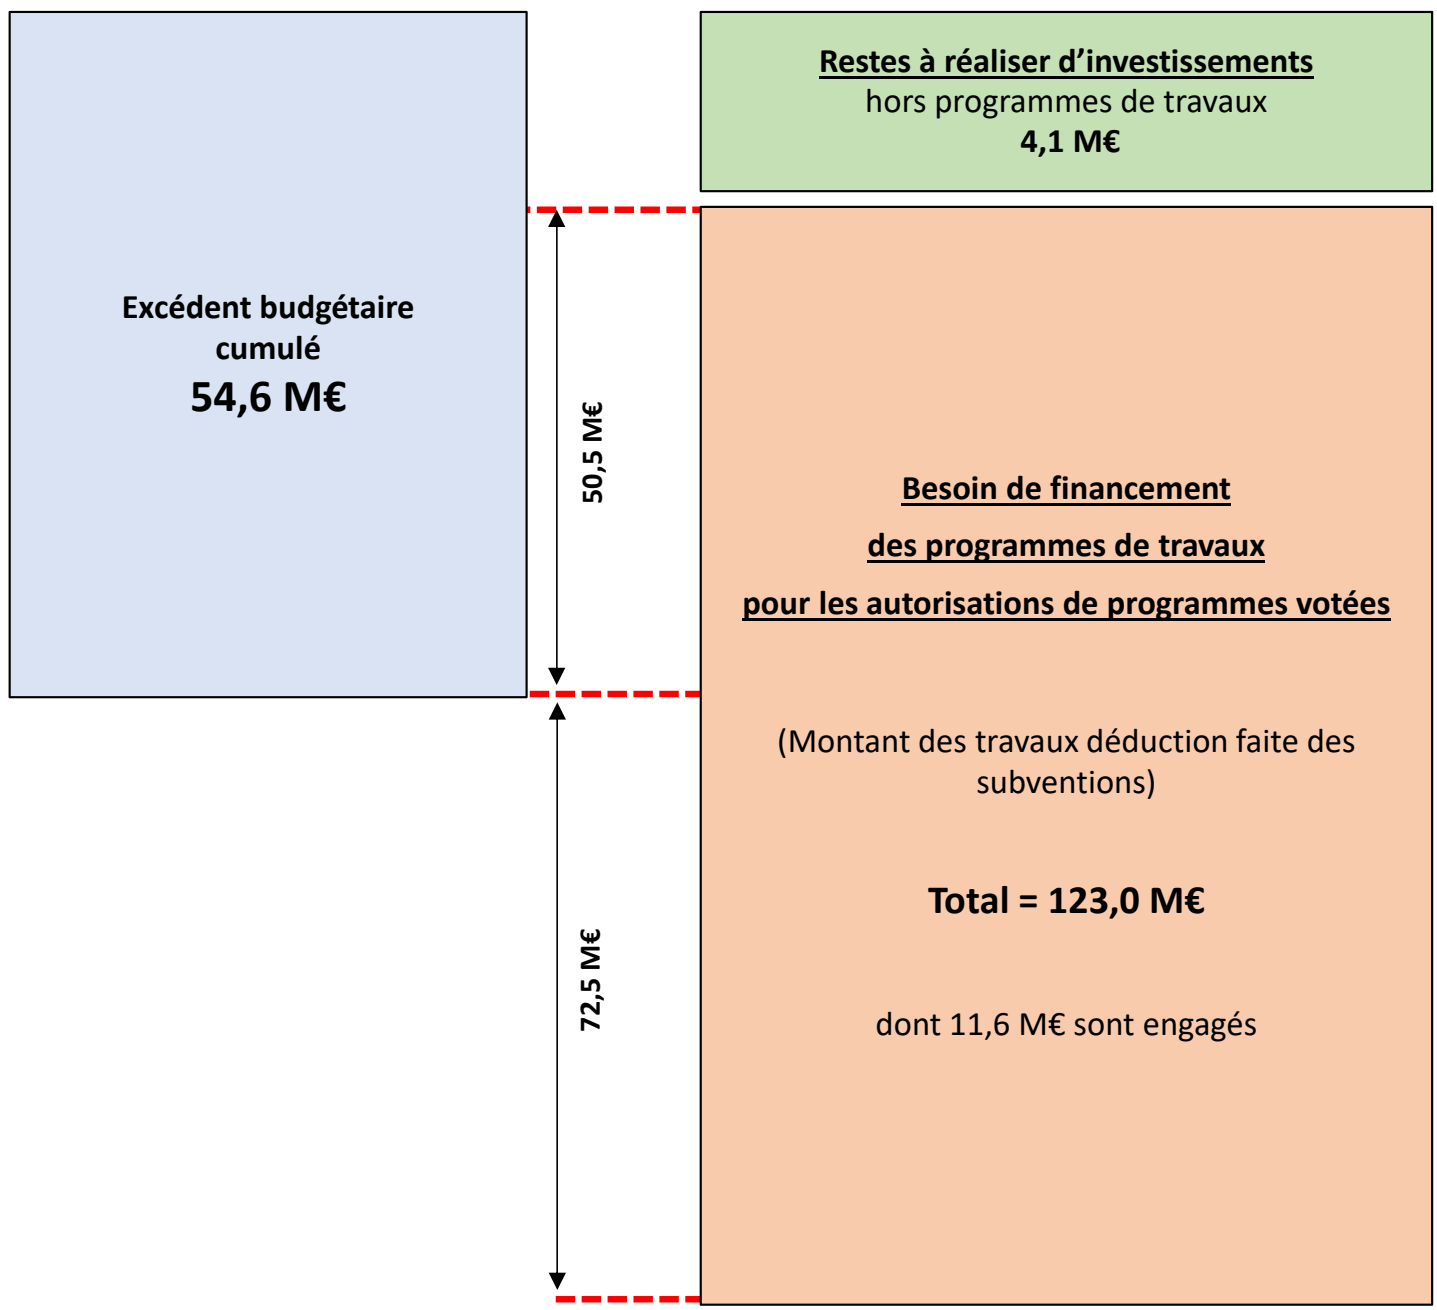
Excédent budgétaire cumulé
54,6 M€

Restes à réaliser d’investissements
hors programmes de travaux
4,1 M€

50,5 M€

72,5 M€

Besoin de financement
des programmes de travaux
pour les autorisations de programmes votées

(Montant des travaux déduction faite des subventions)

Total = 123,0 M€

dont 11,6 M€ sont engagés